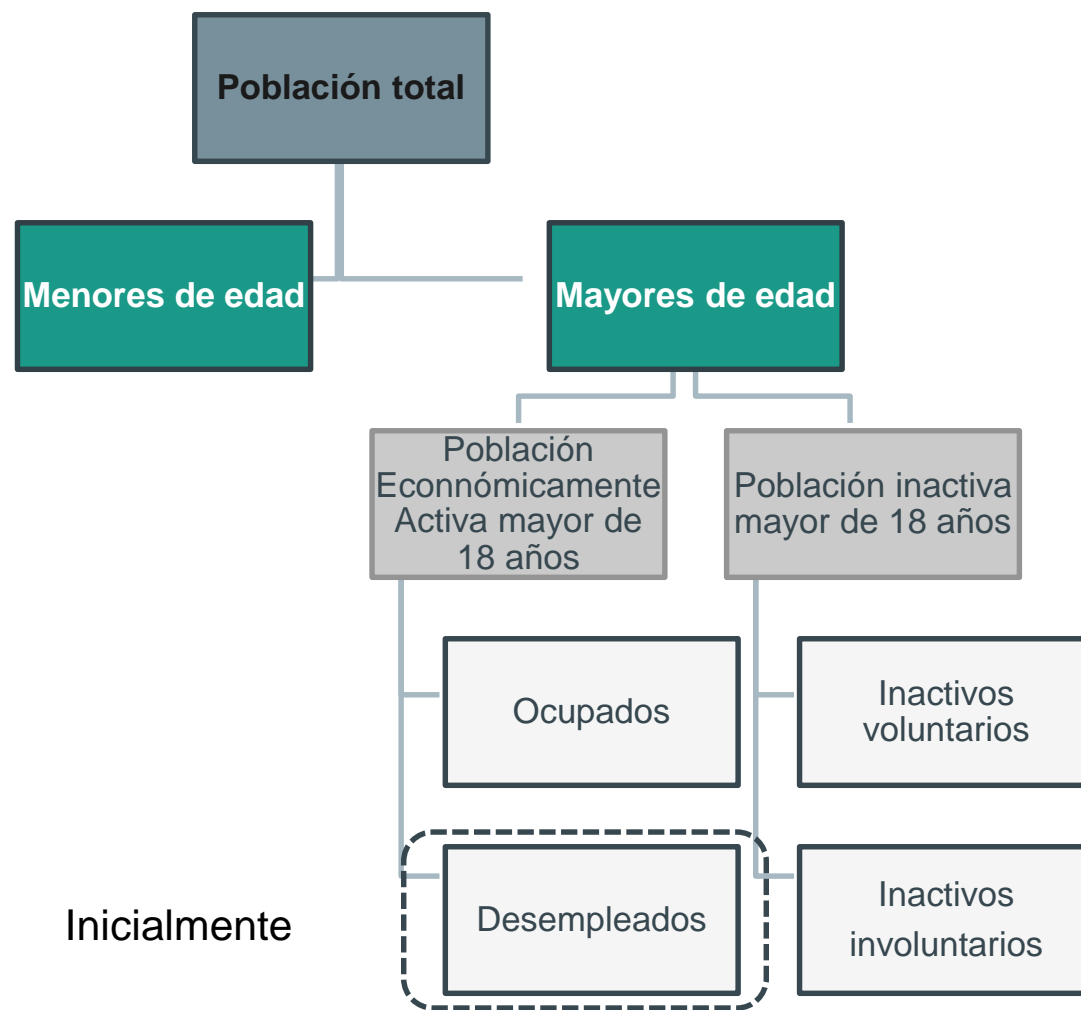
Población total

Menores de edad

Mayores de edad

Población Econnómicamente Activa mayor de 18 años

Población inactiva mayor de 18 años

Ocupados

Inactivos voluntarios

Desempleados

Inactivos involuntarios

Inicialmente